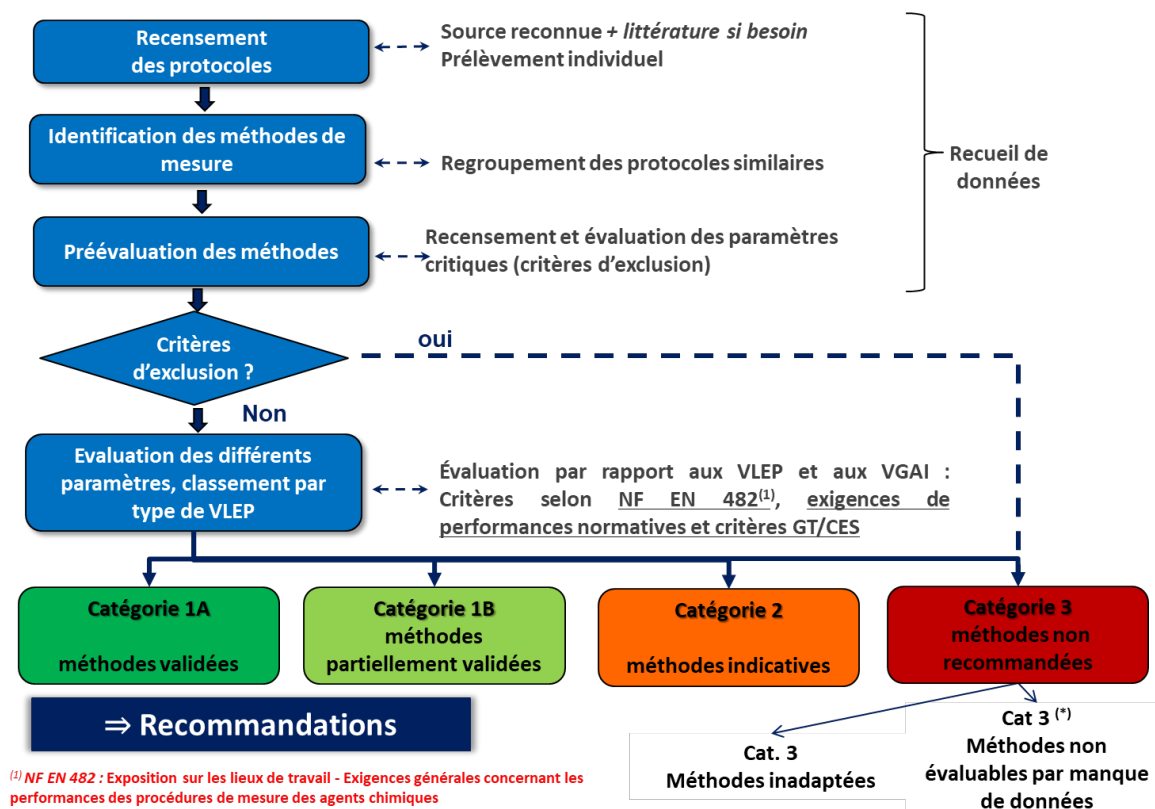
Recensement des protocoles

Source reconnue + *littérature si besoin*
Prélèvement individuel

Identification des méthodes de mesure

Regroupement des protocoles similaires

Recueil de données

Préévaluation des méthodes

Recensement et évaluation des paramètres critiques (critères d'exclusion)

Critères d'exclusion ?

oui

Non

Evaluation des différents paramètres, classement par type de VLEP

Évaluation par rapport aux VLEP et aux VGAI : Critères selon NF EN 482$^{(1)}$, exigences de performances normatives et critères GT/CES

Catégorie 1A
méthodes validées

Catégorie 1B
méthodes partiellement validées

Catégorie 2
méthodes indicatives

Catégorie 3
méthodes non recommandées

⇒ Recommandations

Cat 3 $^{(*)}$
Méthodes non évaluables par manque de données

Cat. 3
Méthodes inadaptées

$^{(1)}$ *NF EN 482 :* Exposition sur les lieux de travail - Exigences générales concernant les performances des procédures de mesure des agents chimiques